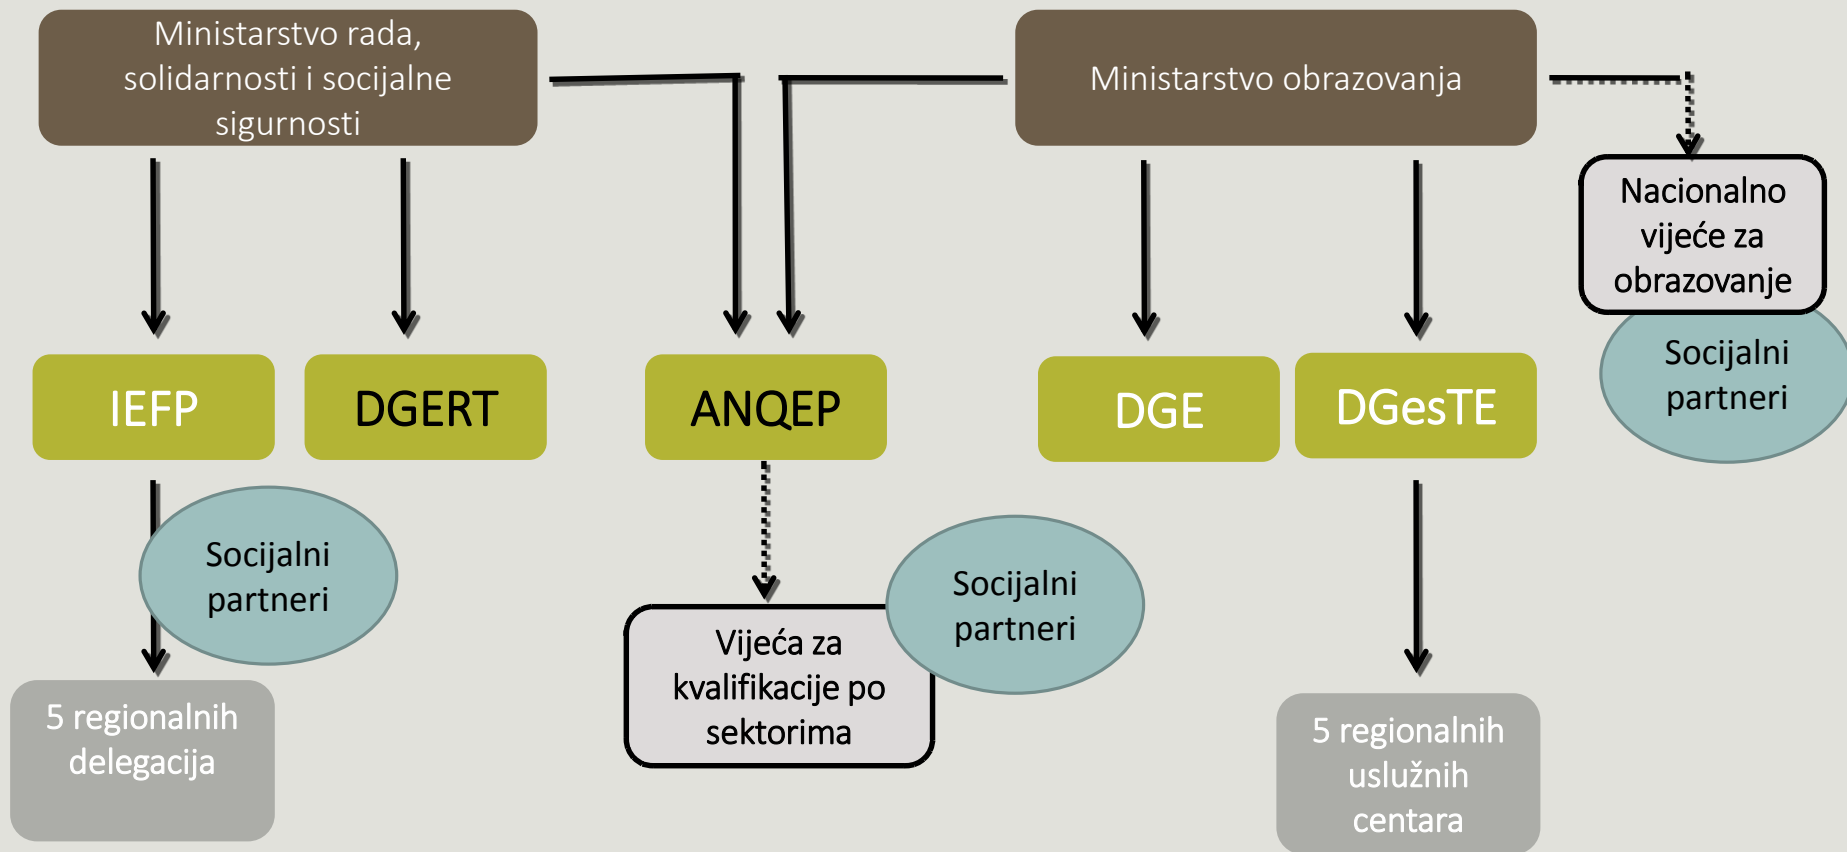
Ministarstvo rada, solidarnosti i socijalne sigurnosti

Ministarstvo obrazovanja

Nacionalno vijeće za obrazovanje

Socijalni partneri

IEFP

DGERT

ANQEP

DGE

DGesTE

Socijalni partneri

Socijalni partneri

Vijeća za kvalifikacije po sektorima

5 regionalnih delegacija

5 regionalnih uslužnih centara